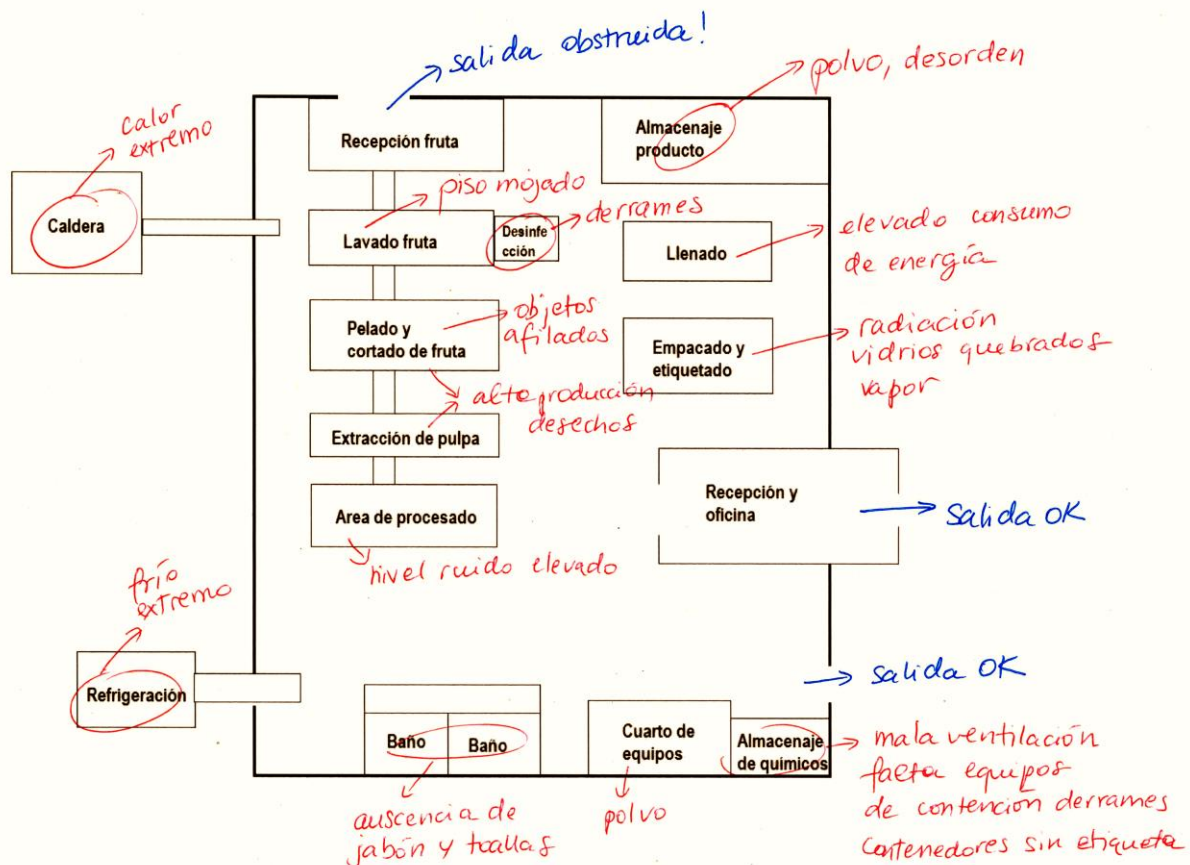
salida obstruida!

polvo, desorden

calor extremo

Recepción fruta

Almacenaje producto

Caldera

piso mojado

Lavado fruta

Desinfección

derrames

Llenado

elevado consumo de energía

Pelado y cortado de fruta

objetos afilados

Empacado y etiquetado

radiación vidrios quebrados vapor

alta producción desechos

Extracción de pulpa

Area de procesado

Recepción y oficina

Salida OK

nivel ruido elevado

frío extremo

Refrigeración

salida OK

Baño

Baño

Cuarto de equipos

Almacenaje de quimicos

mala ventilación falta equipos de contención derrames contenedores sin etiqueta

auscencia de jabón y toallas

polvo